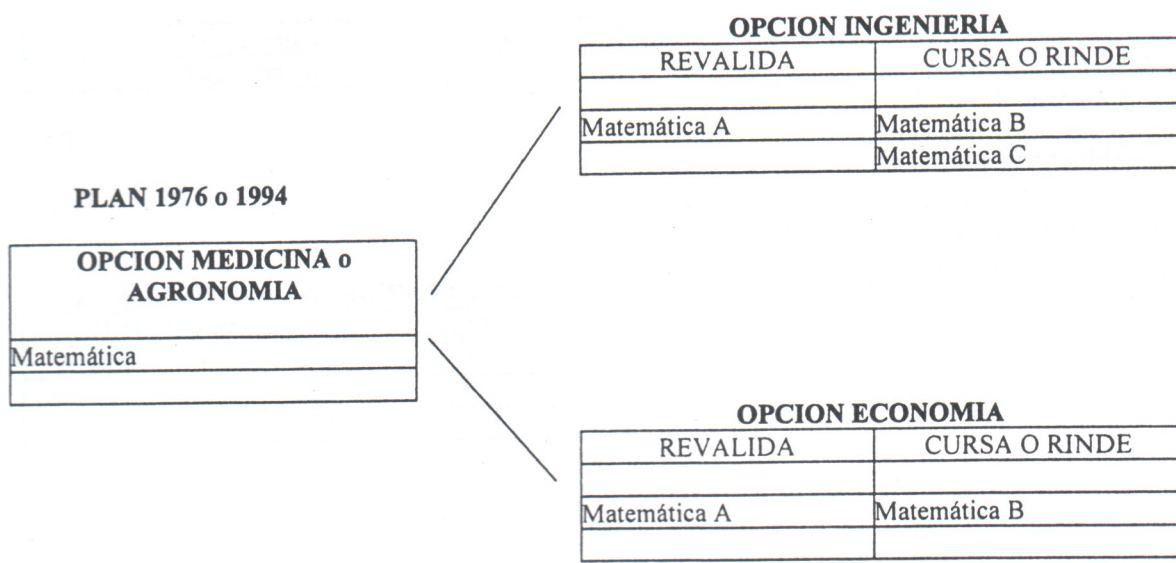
PLAN 1976 o 1994

| OPCION MEDICINA o AGRONOMIA |
|---|
| Matemática |
| |

OPCION INGENIERIA

| REVALIDA | CURSA O RINDE |
|---|---|
| | |
| Matemática A | Matemática B |
| | Matemática C |

OPCION ECONOMIA

| REVALIDA | CURSA O RINDE |
|---|---|
| | |
| Matemática A | Matemática B |
| | |